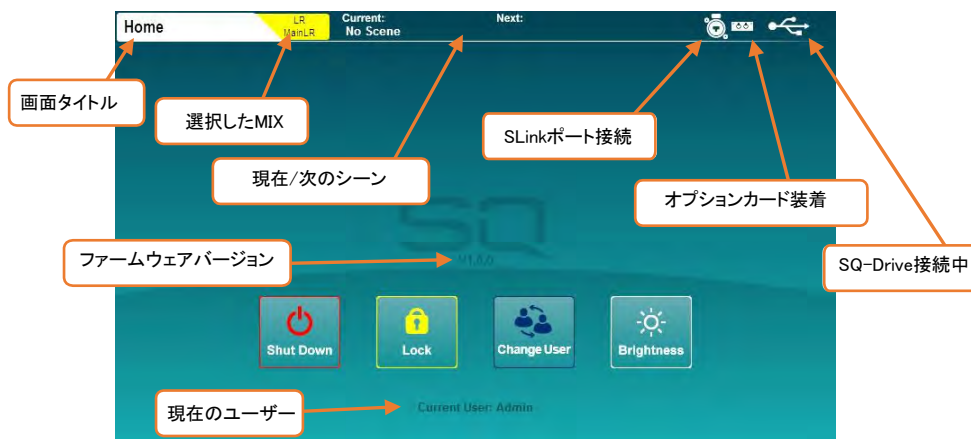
Home

LR
MainLR

Current:
No Scene

Next:

画面タイトル

選択したMIX

SLinkポート接続

現在/次のシーン

オプションカード装着

SQ

ファームウェアバージョン

V1.0.0

SQ-Drive接続中

Shut Down

Lock

Change User

Brightness

現在のユーザー

Current User: Admin